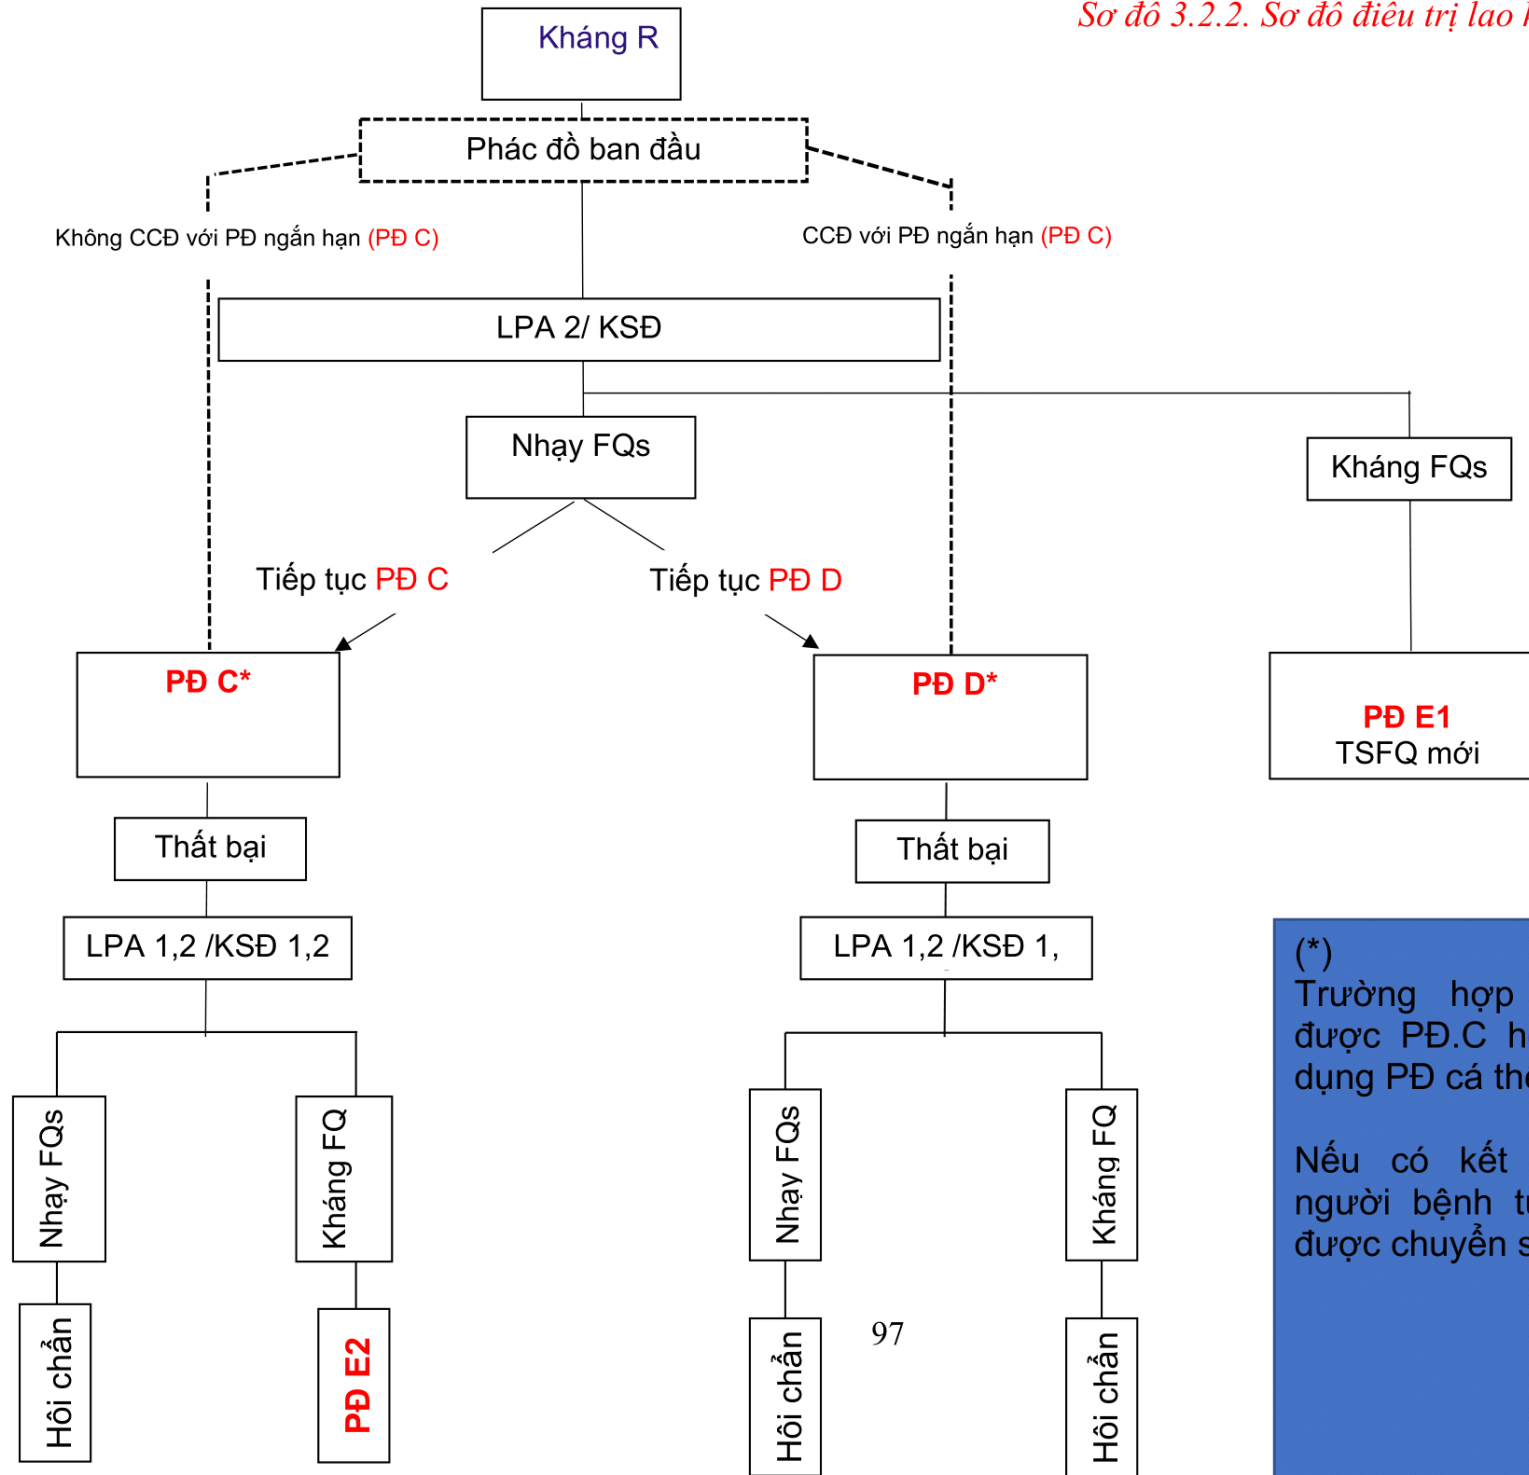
Sơ đồ 3.2.2. Sơ đồ điều trị lao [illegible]

Kháng R

Phác đồ ban đầu

Không CCĐ với PĐ ngắn hạn (PĐ C)

CCĐ với PĐ ngắn hạn (PĐ C)

LPA 2/ KSĐ

Nhạy FQs

Kháng FQs

Tiếp tục PĐ C

Tiếp tục PĐ D

PĐ C*

PĐ D*

PĐ E1
TSFQ mới

Thất bại

Thất bại

LPA 1,2 /KSĐ 1,2

LPA 1,2 /KSĐ 1,

Nhạy FQs

Kháng FQ

Nhạy FQs

Kháng FQ

Hội chẩn

PĐ E2

Hội chẩn

Hội chẩn

(*)
Trường hợp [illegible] được PĐ.C h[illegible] dụng PĐ cá th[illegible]

Nếu có kết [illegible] người bệnh t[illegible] được chuyển s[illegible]

97